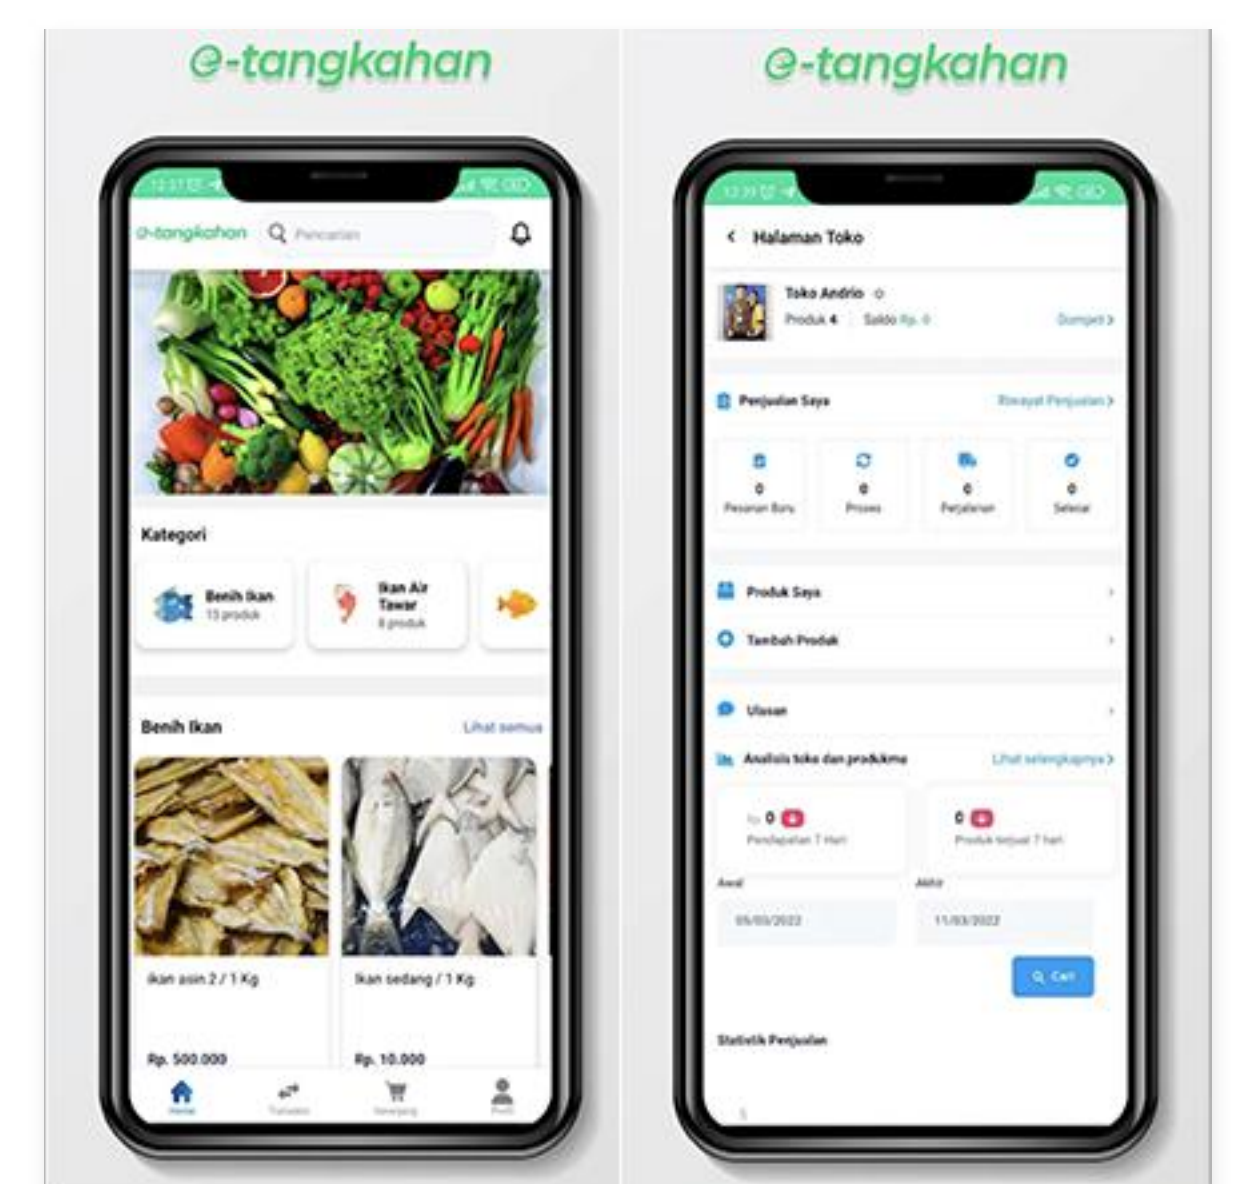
e-tangkahan

e-tangkahan

e-tangkahan Pencarian

Kategori

Benih Ikan
13 produk

Ikan Air Tawar
8 produk

Benih Ikan
Lihat semua

ikan asin 2 / 1 Kg
Rp. 500.000

Ikan sedang / 1 Kg
Rp. 10.000

Home
Transaksi
Keranjang
Profil

Halaman Toko

Toko Andrio
Produk 4 | Saldo Rp. 0
Dompet

Penjualan Saya
Riwayat Penjualan

0
Pesanan Baru

0
Proses

0
Perjalanan

0
Selesai

Produk Saya

Tambah Produk

Ulasan

Analisis toko dan produkmu
Lihat selengkapnya

Rp 0
Pendapatan 7 Hari

0
Produk terjual 7 hari

Awal
05/03/2022

Akhir
11/03/2022

Cari

Statistik Penjualan